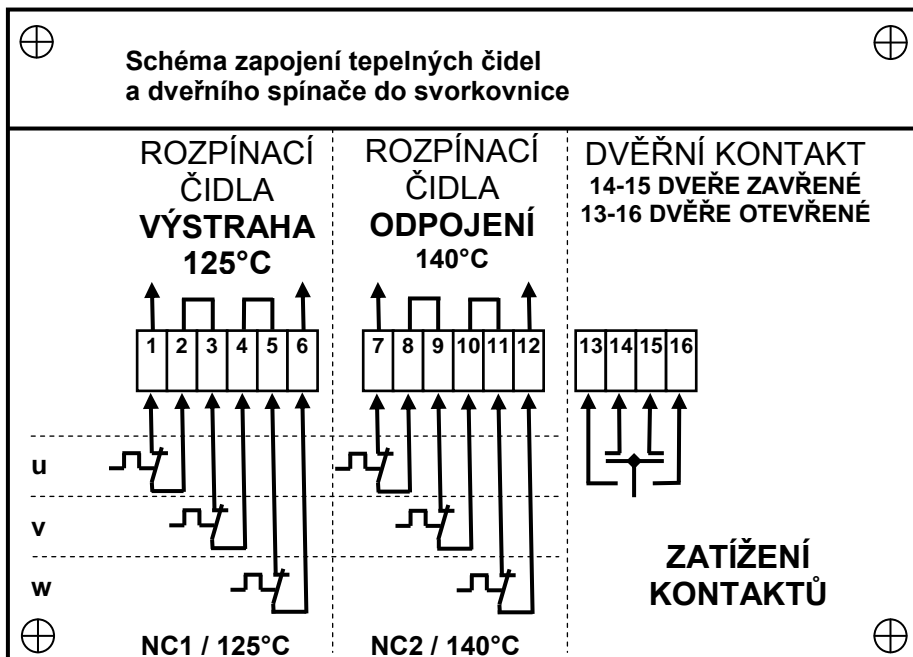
Schéma zapojení tepelných čidel a dveřního spínače do svorkovnice

ROZPÍNACÍ ČIDLA
VÝSTRAHA
125°C

ROZPÍNACÍ ČIDLA
ODPOJENÍ
140°C

DVĚŘNÍ KONTAKT
14-15 DVEŘE ZAVŘENÉ
13-16 DVEŘE OTEVŘENÉ

| 1 | 2 | 3 | 4 | 5 | 6 |
|---|---|---|---|---|---|

| 7 | 8 | 9 | 10 | 11 | 12 |
|---|---|---|---|---|---|

| 13 | 14 | 15 | 16 |
|---|---|---|---|

u

v

w

ZATÍŽENÍ KONTAKTŮ

NC1 / 125°C

NC2 / 140°C